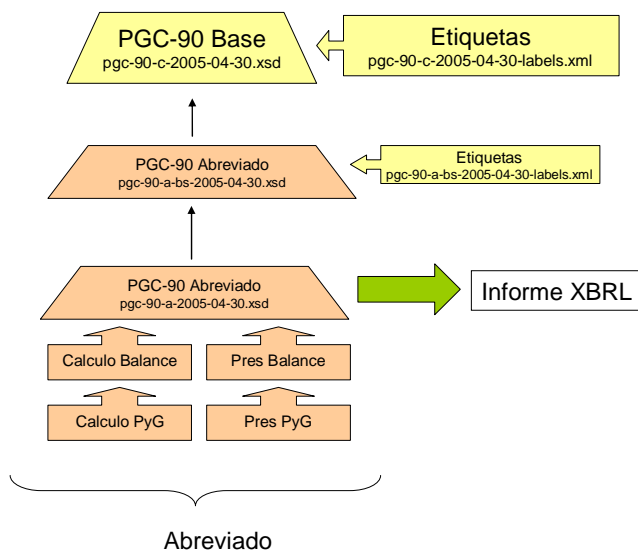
PGC-90 Base
pgc-90-c-2005-04-30.xsd

Etiquetas
pgc-90-c-2005-04-30-labels.xml

PGC-90 Abreviado
pgc-90-a-bs-2005-04-30.xsd

Etiquetas
pgc-90-a-bs-2005-04-30-labels.xml

PGC-90 Abreviado
pgc-90-a-2005-04-30.xsd

Informe XBRL

Calculo Balance

Pres Balance

Calculo PyG

Pres PyG

Abreviado